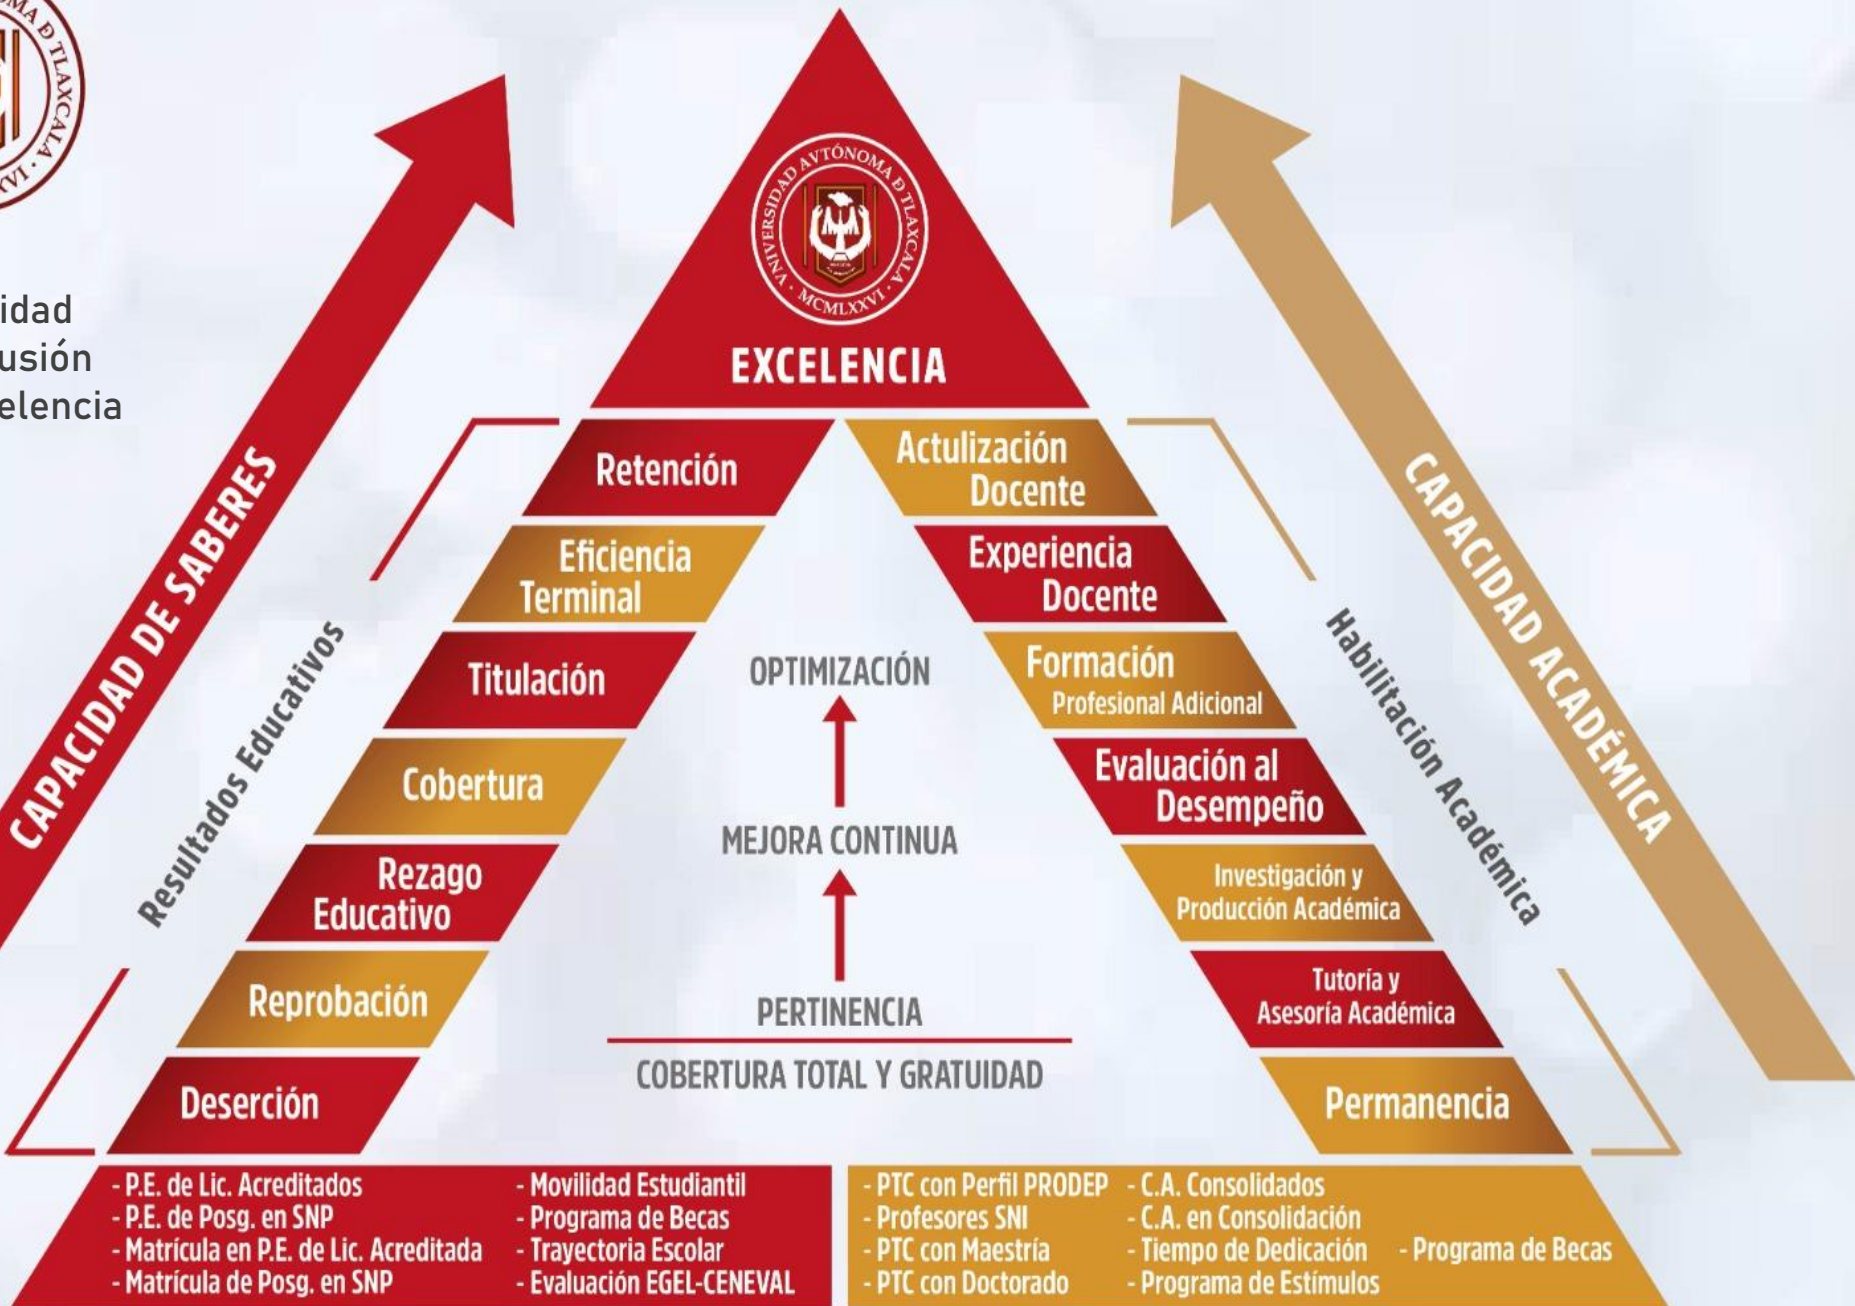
idad
usión
elencia

CAPACIDAD DE SABERES

UNIVERSIDAD AUTÓNOMA DE TLAXCALA · MCMLXXVI ·

EXCELENCIA

Resultados Educativos

Retención
Eficiencia Terminal
Titulación
Cobertura
Rezago Educativo
Reprobación
Deserción

OPTIMIZACIÓN
MEJORA CONTINUA
PERTINENCIA
COBERTURA TOTAL Y GRATUIDAD

Actulización Docente
Experiencia Docente
Formación Profesional Adicional
Evaluación al Desempeño
Investigación y Producción Académica
Tutoría y Asesoría Académica
Permanencia

Habilitación Académica

CAPACIDAD ACADÉMICA

- P.E. de Lic. Acreditados
- P.E. de Posg. en SNP
- Matrícula en P.E. de Lic. Acreditada
- Matrícula de Posg. en SNP
- Movilidad Estudiantil
- Programa de Becas
- Trayectoria Escolar
- Evaluación EGEL-CENEVAL

- PTC con Perfil PRODEP
- Profesores SNI
- PTC con Maestría
- PTC con Doctorado
- C.A. Consolidados
- C.A. en Consolidación
- Tiempo de Dedicación
- Programa de Estímulos
- Programa de Becas